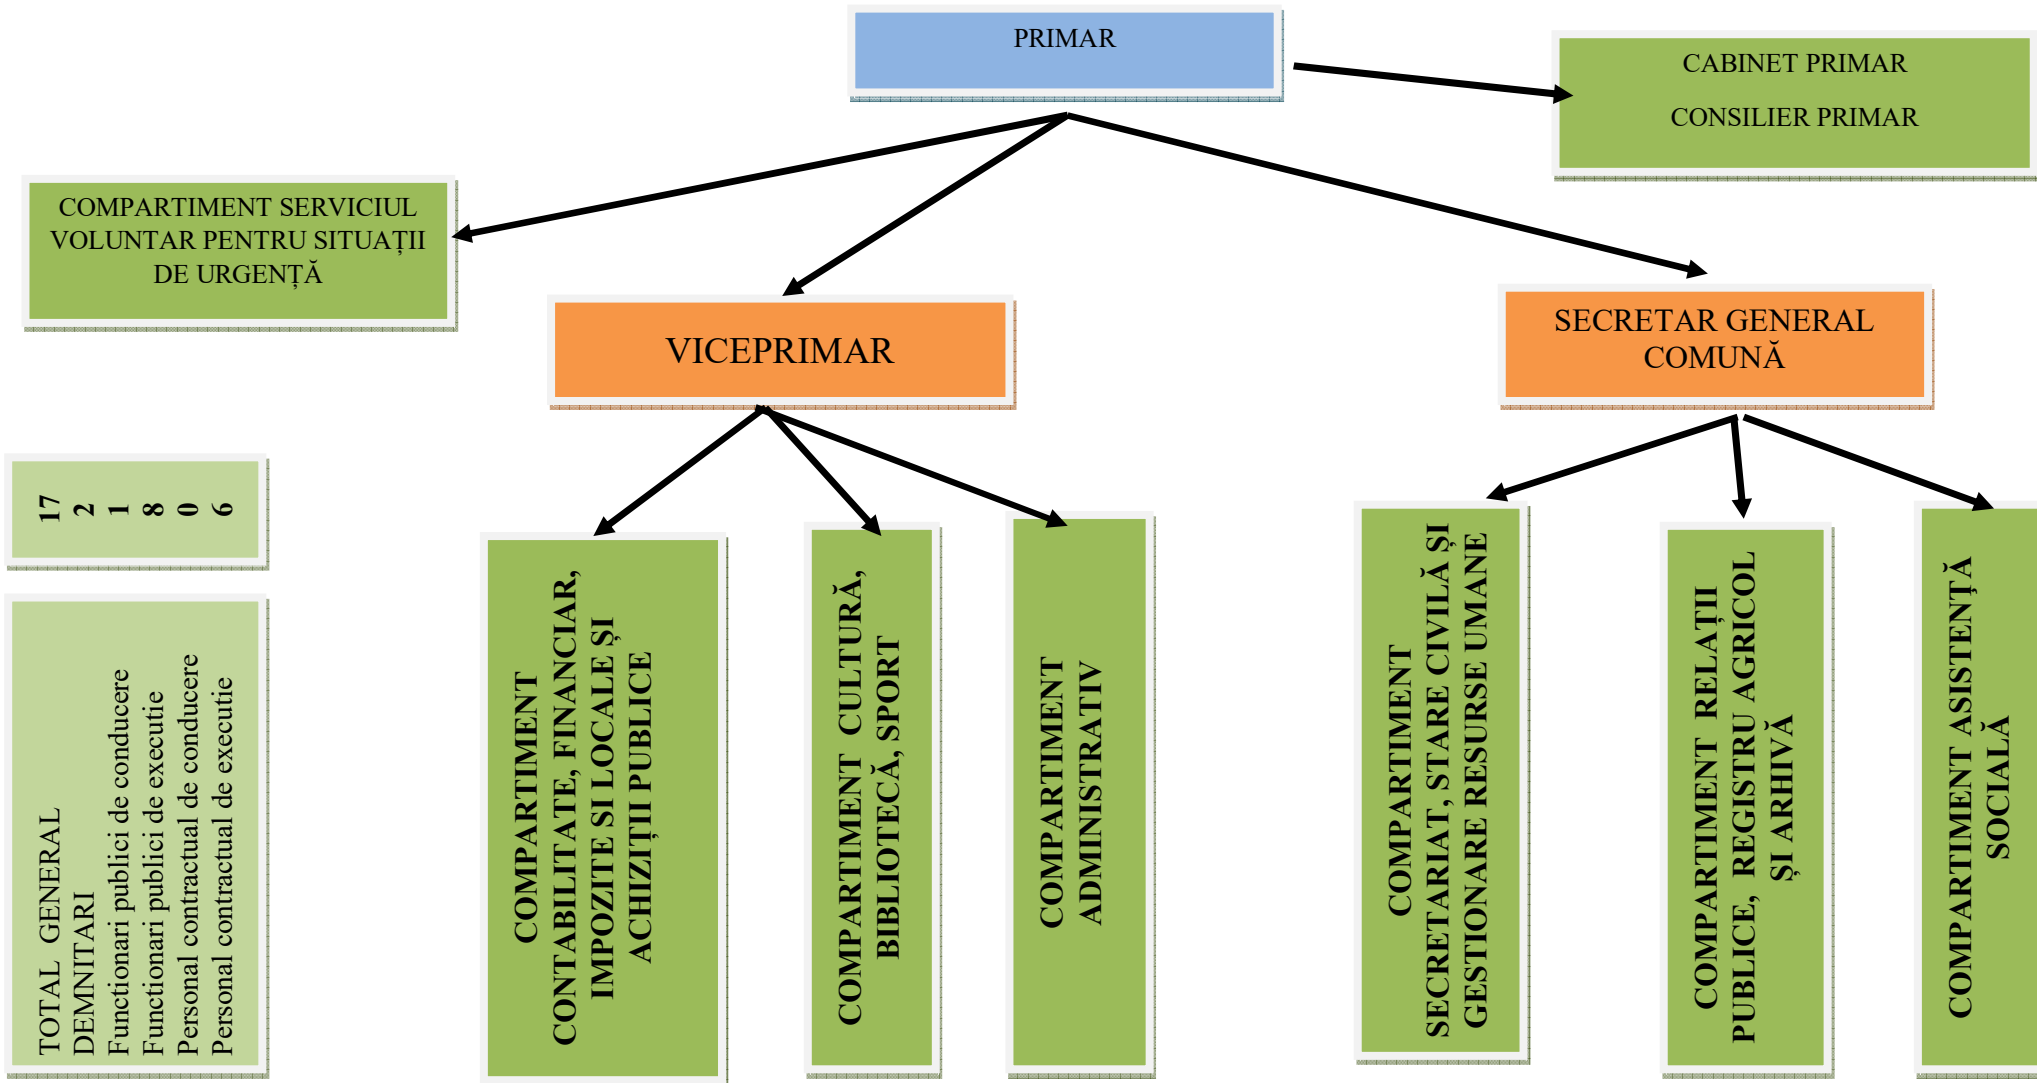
PRIMAR

CABINET PRIMAR

CONSILIER PRIMAR

COMPARTIMENT SERVICIUL VOLUNTAR PENTRU SITUAȚII DE URGENȚĂ

VICEPRIMAR

SECRETAR GENERAL COMUNĂ

17
2
1
8
0
6

TOTAL GENERAL
DEMNITARI
Functionari publici de conducere
Functionari publici de executie
Personal contractual de conducere
Personal contractual de executie

COMPARTIMENT CONTABILITATE, FINANCIAR, IMPOZITE SI LOCALE ȘI ACHIZIȚII PUBLICE

COMPARTIMENT CULTURĂ, BIBLIOTECĂ, SPORT

COMPARTIMENT ADMINISTRATIV

COMPARTIMENT SECRETARIAT, STARE CIVILĂ ȘI GESTIONARE RESURSE UMANE

COMPARTIMENT RELAȚII PUBLICE, REGISTRU AGRICOL ȘI ARHIVĂ

COMPARTIMENT ASISTENȚĂ SOCIALĂ